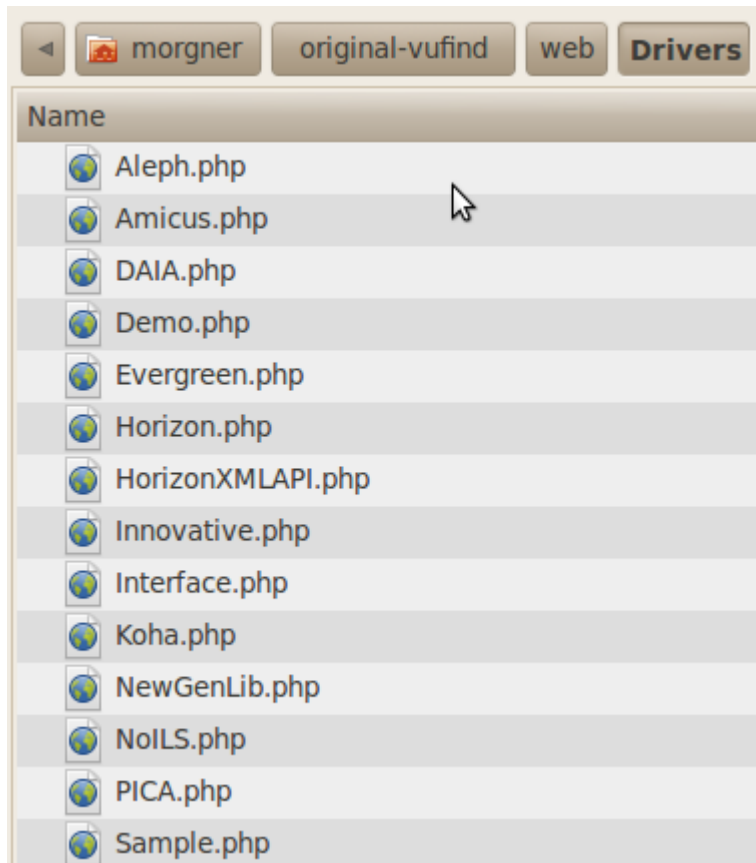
morgner original-vufind web Drivers

Name

Aleph.php
Amicus.php
DAIA.php
Demo.php
Evergreen.php
Horizon.php
HorizonXMLAPI.php
Innovative.php
Interface.php
Koha.php
NewGenLib.php
NoILS.php
PICA.php
Sample.php